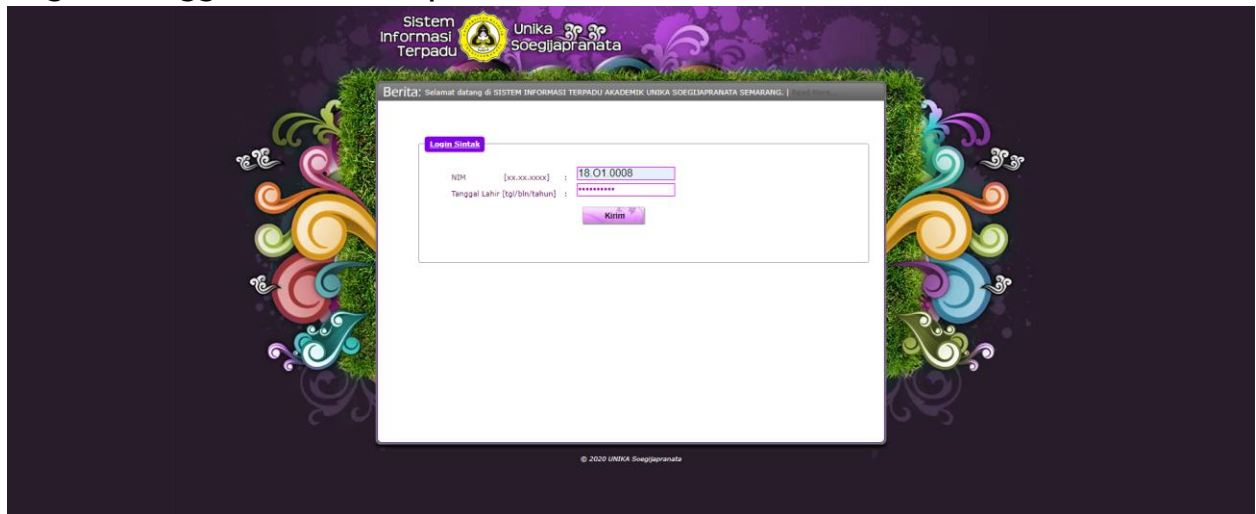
Sistem Informasi Terpadu

Unika Soegijapranata

Berita: Selamat datang di SISTEM INFORMASI TERPADU AKADEMIK UNIKA SOEGIJAPRANATA SEMARANG. | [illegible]

Login Sintak

NIM [xx.xx.xxxx] : 18.O1.0008

Tanggal Lahir [tgl/bln/tahun] : ••••••••••

Kirim

© 2020 UNIKA Soegijapranata